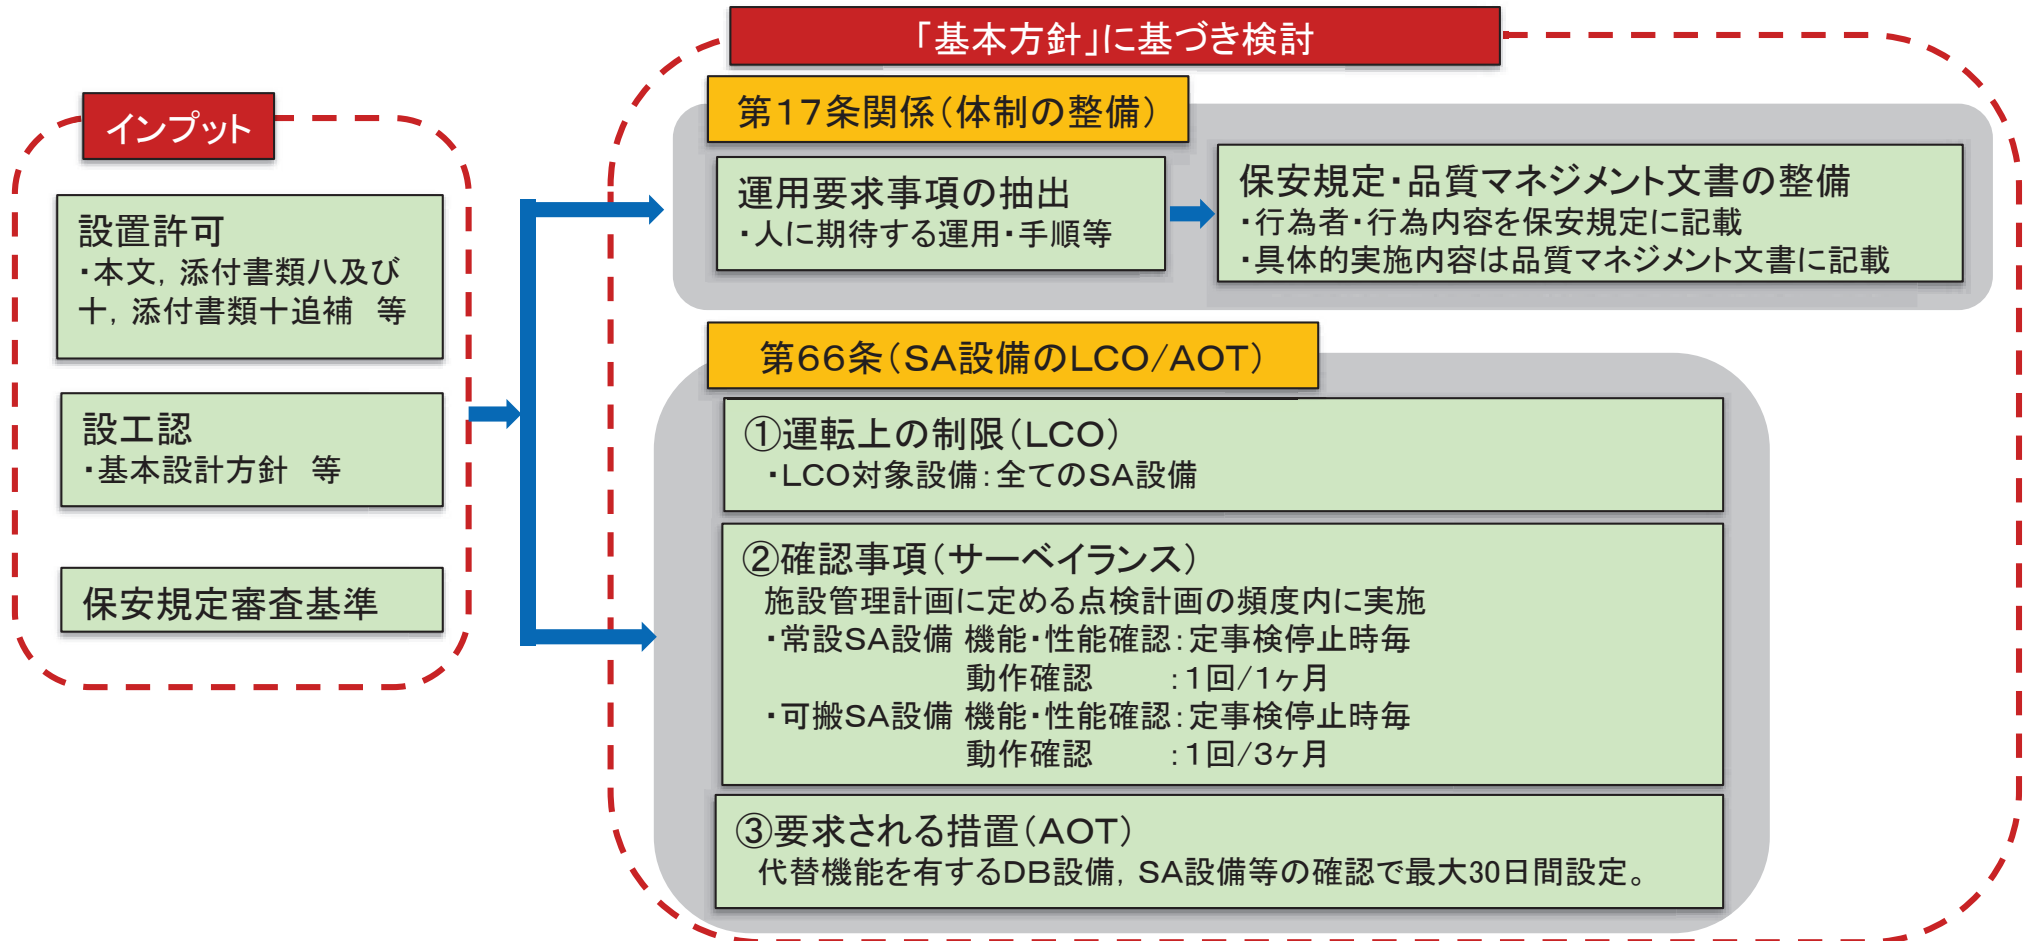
インプット

設置許可
・本文，添付書類八及び十，添付書類十追補　等

設工認
・基本設計方針　等

保安規定審査基準

「基本方針」に基づき検討

第17条関係（体制の整備）

運用要求事項の抽出
・人に期待する運用・手順等

保安規定・品質マネジメント文書の整備
・行為者・行為内容を保安規定に記載
・具体的実施内容は品質マネジメント文書に記載

第66条（SA設備のLCO/AOT）

①運転上の制限（LCO）
・LCO対象設備：全てのSA設備

②確認事項（サーベイランス）
施設管理計画に定める点検計画の頻度内に実施
・常設SA設備 機能・性能確認：定事検停止時毎
動作確認　：1回/1ヶ月
・可搬SA設備 機能・性能確認：定事検停止時毎
動作確認　：1回/3ヶ月

③要求される措置（AOT）
代替機能を有するDB設備，SA設備等の確認で最大30日間設定。